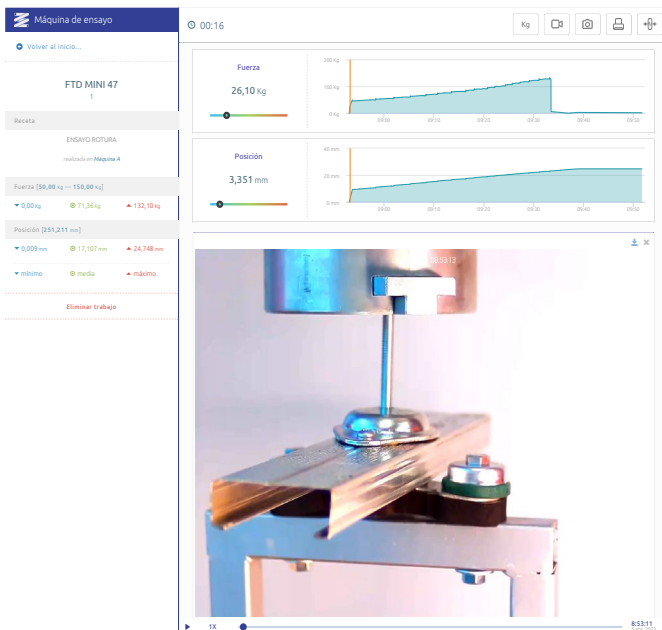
Máquina de ensayo

Volver al inicio...

FTD MINI 47
1

Receta

ENSAYO ROTURA

realizada en Máquina A

Fuerza [50,00 Kg — 150,00 Kg]

0,00 Kg
71,36 Kg
132,10 Kg

Posición [251,211 mm]

0,009 mm
17,107 mm
24,748 mm

mínimo
media
máximo

Eliminar trabajo

00:16

Kg

Fuerza
26,10 Kg

200 Kg
100 Kg
0 Kg
00:00
00:10
00:20
00:30
00:40
00:50

Posición
3,351 mm

40 mm
20 mm
0 mm
00:00
00:10
00:20
00:30
00:40
00:50

8:53:13

1X

8:53:11